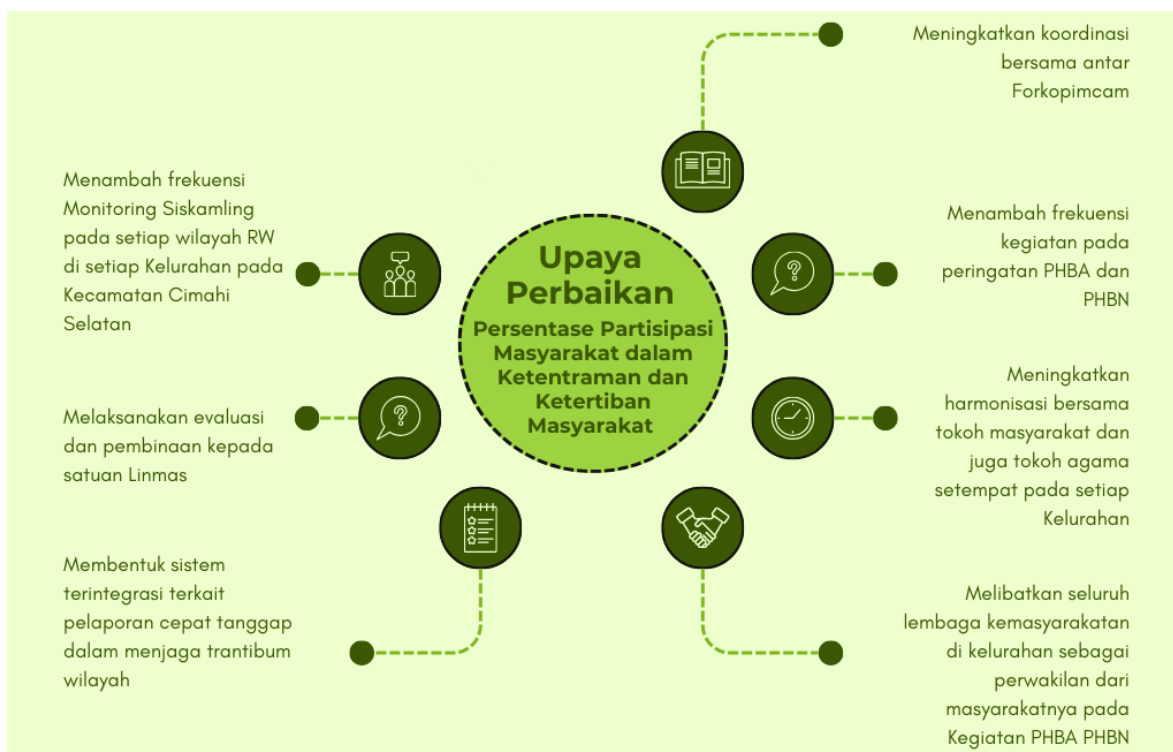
Upaya Perbaikan

Persentase Partisipasi Masyarakat dalam Ketentraman dan Ketertiban Masyarakat

Meningkatkan koordinasi bersama antar Forkopimcam

Menambah frekuensi Monitoring Siskamling pada setiap wilayah RW di setiap Kelurahan pada Kecamatan Cimahi Selatan

Menambah frekuensi kegiatan pada peringatan PHBA dan PHBN

Melaksanakan evaluasi dan pembinaan kepada satuan Linmas

Meningkatkan harmonisasi bersama tokoh masyarakat dan juga tokoh agama setempat pada setiap Kelurahan

Membentuk sistem terintegrasi terkait pelaporan cepat tanggap dalam menjaga trantibum wilayah

Melibatkan seluruh lembaga kemasyarakatan di kelurahan sebagai perwakilan dari masyarakatnya pada Kegiatan PHBA PHBN